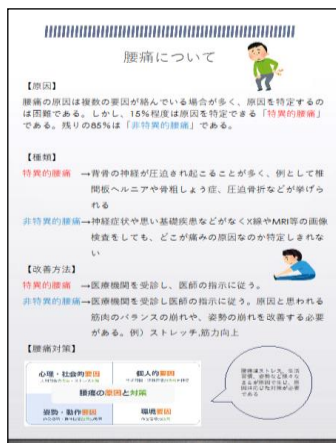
腰痛について

【原因】
腰痛の原因は複数の要因が絡んでいる場合が多く、原因を特定するのは困難である。しかし、15％程度は原因を特定できる「特異的腰痛」である。残りの85％は「非特異的腰痛」である。

【種類】
特異的腰痛 →背骨の神経が圧迫され起こることが多く、例として椎間板ヘルニアや骨粗しょう症、圧迫骨折などが挙げられる
非特異的腰痛→神経症状や思い基礎疾患などがなくX線やMRI等の画像検査をしても、どこが痛みの原因なのか特定しきれない

【改善方法】
特異的腰痛 →医療機関を受診し、医師の指示に従う。
非特異的腰痛→医療機関を受診し医師の指示に従う。原因と思われる筋肉のバランスの崩れや、姿勢の崩れを改善する必要がある。例）ストレッチ,筋力向上

【腰痛対策】
心理・社会的要因
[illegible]
個人的要因
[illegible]
腰痛の原因と対策
姿勢・動作要因
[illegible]
環境要因
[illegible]

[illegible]